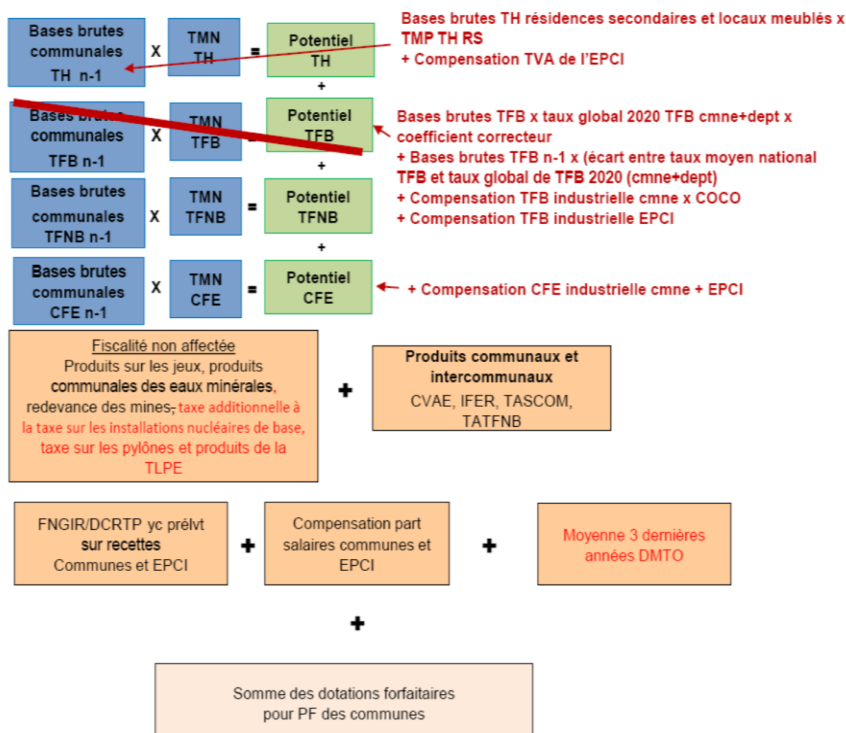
Bases brutes communales TH n-1

X

TMN TH

=

Potentiel TH

Bases brutes TH résidences secondaires et locaux meublés x TMP TH RS
+ Compensation TVA de l'EPCI

+

Bases brutes communales TFB n-1

X

TMN TFB

=

Potentiel TFB

Bases brutes TFB x taux global 2020 TFB cmne+dept x coefficient correcteur
+ Bases brutes TFB n-1 x (écart entre taux moyen national TFB et taux global de TFB 2020 (cmne+dept)
+ Compensation TFB industrielle cmne x COCO
+ Compensation TFB industrielle EPCI

+

Bases brutes communales TFNB n-1

X

TMN TFNB

=

Potentiel TFNB

+

Bases brutes communales CFE n-1

X

TMN CFE

=

Potentiel CFE

+ Compensation CFE industrielle cmne + EPCI

Fiscalité non affectée
Produits sur les jeux, produits communales des eaux minérales, redevance des mines, taxe additionnelle à la taxe sur les installations nucléaires de base, taxe sur les pylônes et produits de la TLPE

+

Produits communaux et intercommunaux
CVAE, IFER, TASCOM, TATFNB

FNGIR/DCRTP yc prélvt sur recettes Communes et EPCI

+

Compensation part salaires communes et EPCI

+

Moyenne 3 dernières années DMTO

+

Somme des dotations forfaitaires pour PF des communes